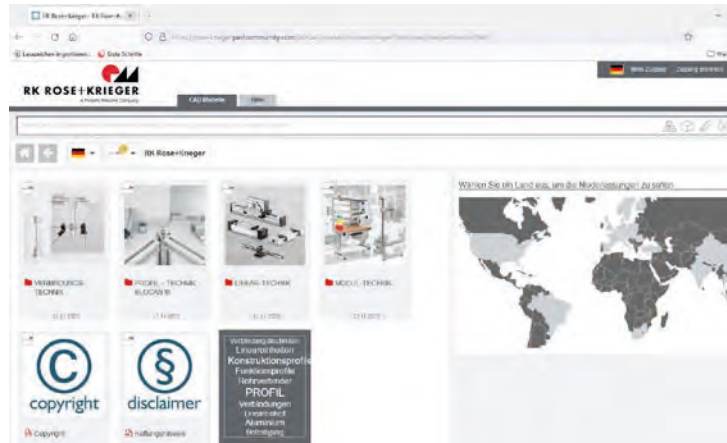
RK Rose+Krieger - RK Rose+K...

Lesezeichen importieren... Erste Schritte

RK ROSE+KRIEGER
A Phoenix Mecano Company

CAD Modelle

Mein Zugang | Zugang erstellen

RK Rose+Krieger

VERBINDUNGS-TECHNIK

PROFIL-TECHNIK BLOCAN ®

LINEAR-TECHNIK

MODUL-TECHNIK

Wählen Sie ein Land aus, um die Niederlassungen zu sehen

copyright

Copyright

disclaimer

Haftungsausschluss

Verbindungstechnik
Lineareinheiten
Konstruktionsprofile
Funktionsprofile
Rohrverbinder
PROFIL
Verbindungen
Lineartechnik
Aluminium
Befestigung